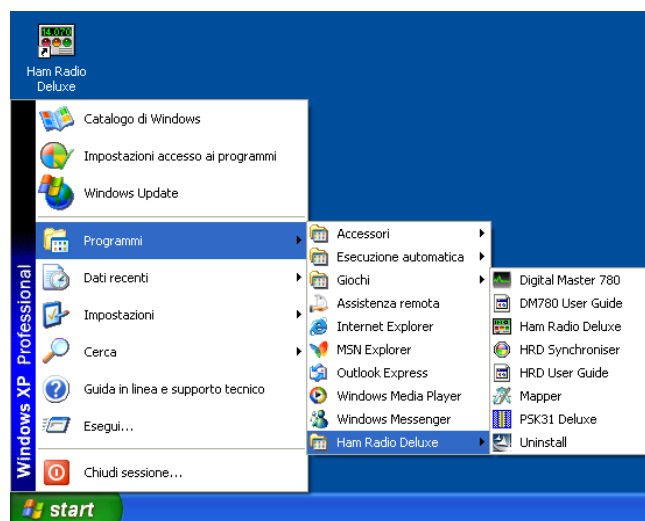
14.070

Ham Radio Deluxe

Windows XP Professional

Catalogo di Windows
Impostazioni accesso ai programmi
Windows Update
Programmi
Dati recenti
Impostazioni
Cerca
Guida in linea e supporto tecnico
Esegui...
Chiudi sessione...

Accessori
Esecuzione automatica
Giochi
Assistenza remota
Internet Explorer
MSN Explorer
Outlook Express
Windows Media Player
Windows Messenger
Ham Radio Deluxe

Digital Master 780
DM780 User Guide
Ham Radio Deluxe
HRD Synchroniser
HRD User Guide
Mapper
PSK31 Deluxe
Uninstall

start